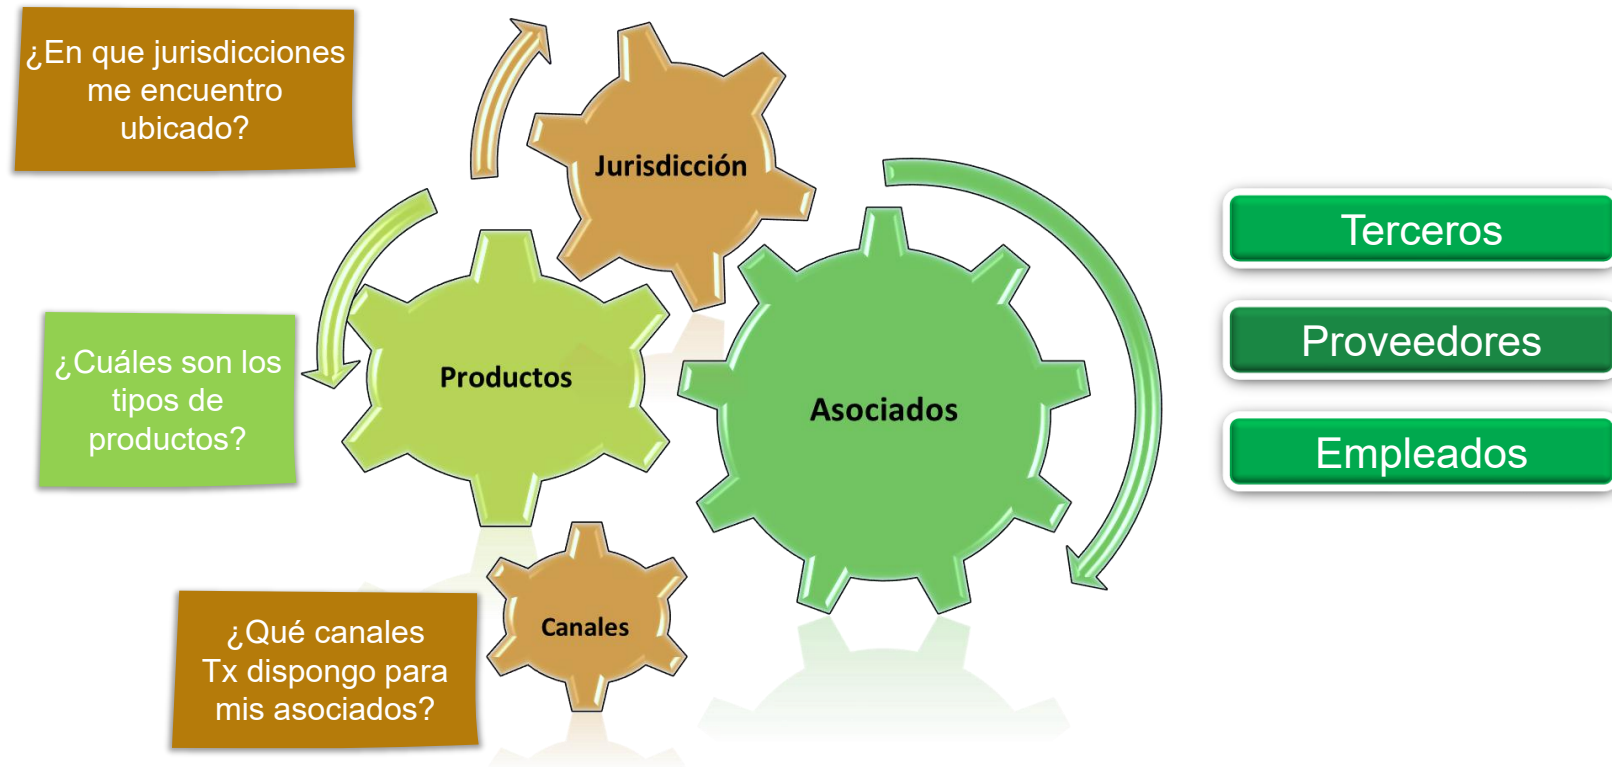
¿En que jurisdicciones me encuentro ubicado?

Jurisdicción

¿Cuáles son los tipos de productos?

Productos

Asociados

Terceros

Proveedores

Empleados

¿Qué canales Tx dispongo para mis asociados?

Canales